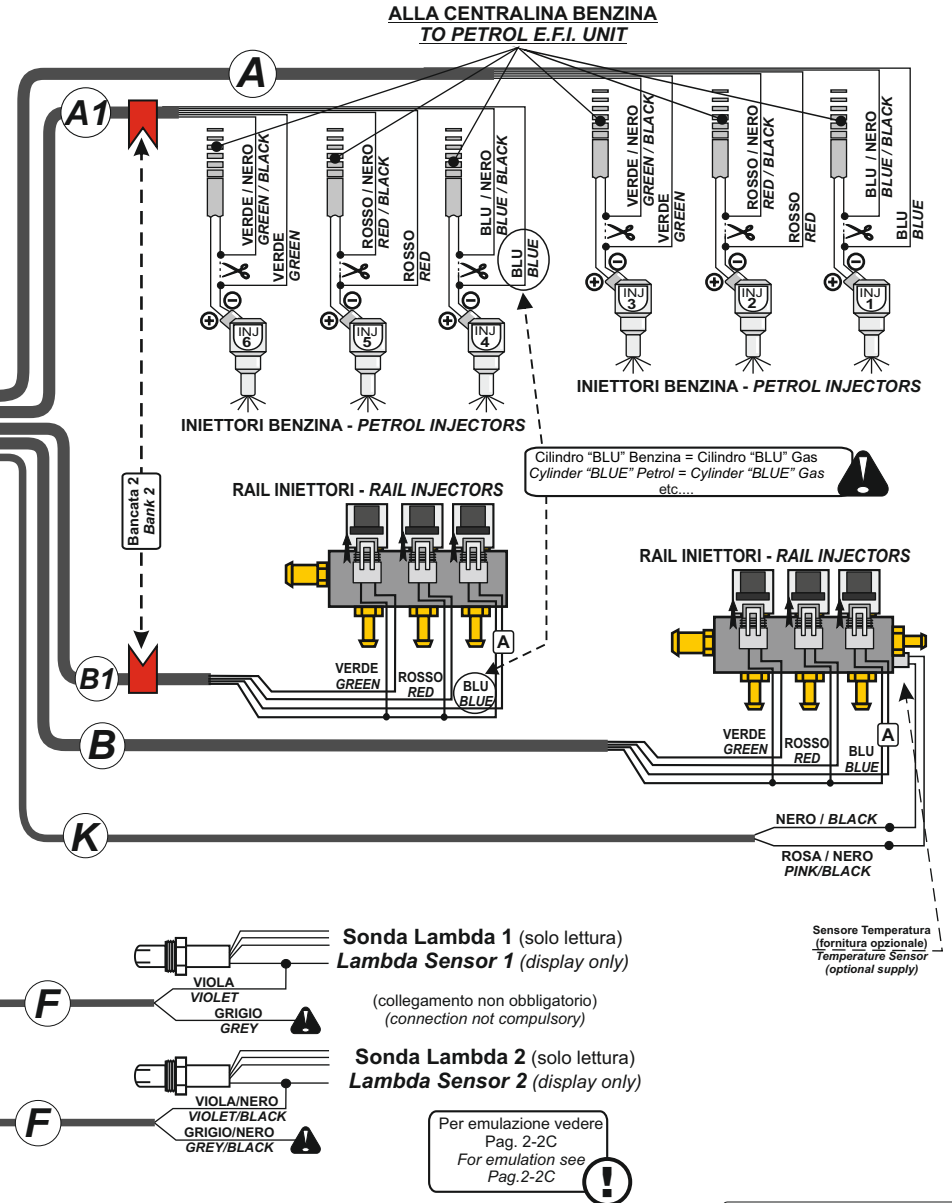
ALLA CENTRALINA BENZINA
TO PETROL E.F.I. UNIT

A

A1

VERDE / NERO GREEN / BLACK
VERDE GREEN
ROSSO / NERO RED / BLACK
ROSSO RED
BLU / NERO BLUE / BLACK
BLU BLUE

INJ 6
INJ 5
INJ 4

VERDE / NERO GREEN / BLACK
VERDE GREEN
ROSSO / NERO RED / BLACK
ROSSO RED
BLU / NERO BLUE / BLACK
BLU BLUE

INJ 3
INJ 2
INJ 1

INIETTORI BENZINA - PETROL INJECTORS

INIETTORI BENZINA - PETROL INJECTORS

Cilindro "BLU" Benzina = Cilindro "BLU" Gas
Cylinder "BLUE" Petrol = Cylinder "BLUE" Gas
etc....

Bancata 2
Bank 2

RAIL INIETTORI - RAIL INJECTORS

RAIL INIETTORI - RAIL INJECTORS

A

B1

VERDE GREEN
ROSSO RED
BLU BLUE

B

VERDE GREEN
ROSSO RED
BLU BLUE
A

K

NERO / BLACK
ROSA / NERO PINK/BLACK

Sensore Temperatura (fornitura opzionale)
Temperature Sensor (optional supply)

Sonda Lambda 1 (solo lettura)
Lambda Sensor 1 (display only)

F

VIOLA
VIOLET
GRIGIO
GREY

(collegamento non obbligatorio)
(connection not compulsory)

Sonda Lambda 2 (solo lettura)
Lambda Sensor 2 (display only)

F

VIOLA/NERO
VIOLET/BLACK
GRIGIO/NERO
GREY/BLACK

Per emulazione vedere Pag. 2-2C
For emulation see Pag.2-2C